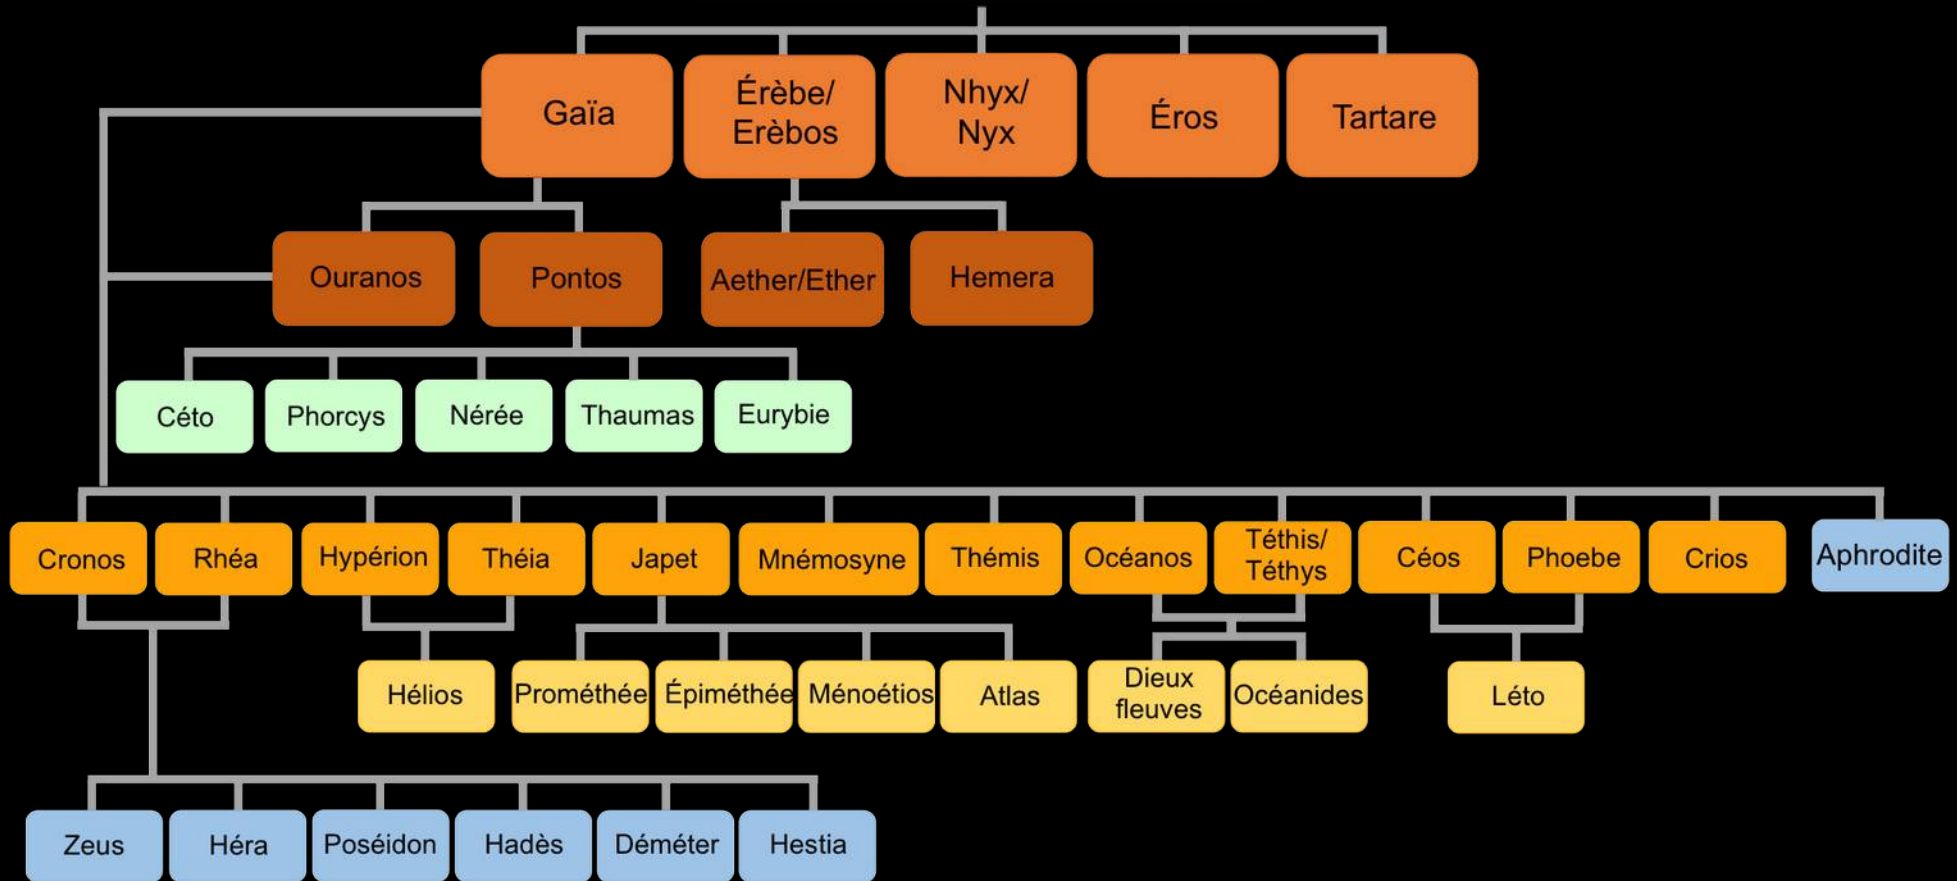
Gaïa

Érèbe/ Erèbos

Nhyx/ Nyx

Éros

Tartare

Ouranos

Pontos

Aether/Ether

Hemera

Céto

Phorcys

Nérée

Thaumas

Eurybie

Cronos

Rhéa

Hypérion

Théia

Japet

Mnémosyne

Thémis

Océanos

Téthis/ Téthys

Céos

Phoebe

Crios

Aphrodite

Hélios

Prométhée

Épiméthée

Ménoétios

Atlas

Dieux fleuves

Océanides

Léto

Zeus

Héra

Poséidon

Hadès

Déméter

Hestia